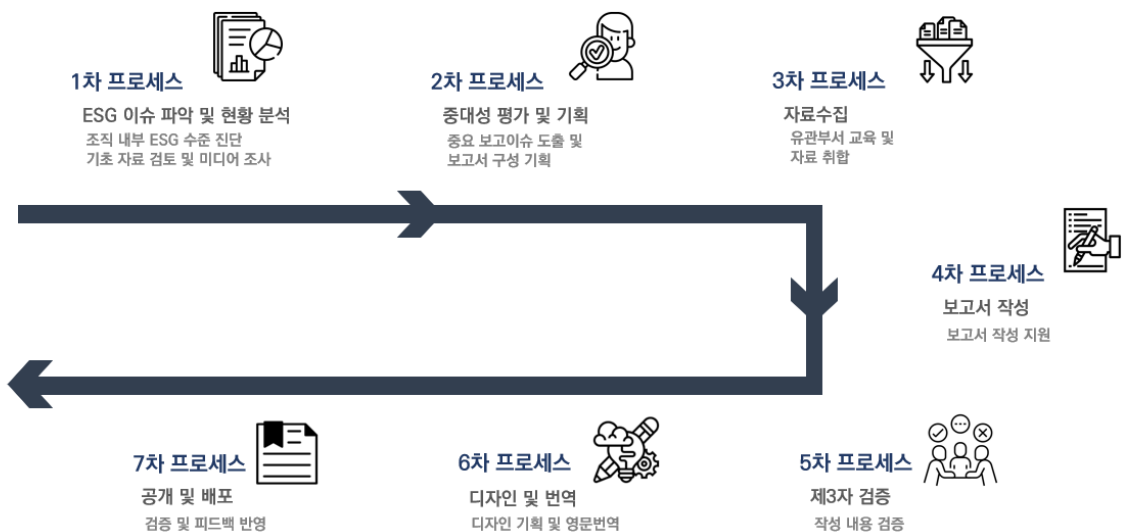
1차 프로세스

ESG 이슈 파악 및 현황 분석

조직 내부 ESG 수준 진단
기초 자료 검토 및 미디어 조사

2차 프로세스

중대성 평가 및 기획

중요 보고이슈 도출 및
보고서 구성 기획

3차 프로세스

자료수집

유관부서 교육 및
자료 취합

4차 프로세스

보고서 작성

보고서 작성 지원

5차 프로세스

제3자 검증

작성 내용 검증

6차 프로세스

디자인 및 번역

디자인 기획 및 영문번역

7차 프로세스

공개 및 배포

검증 및 피드백 반영